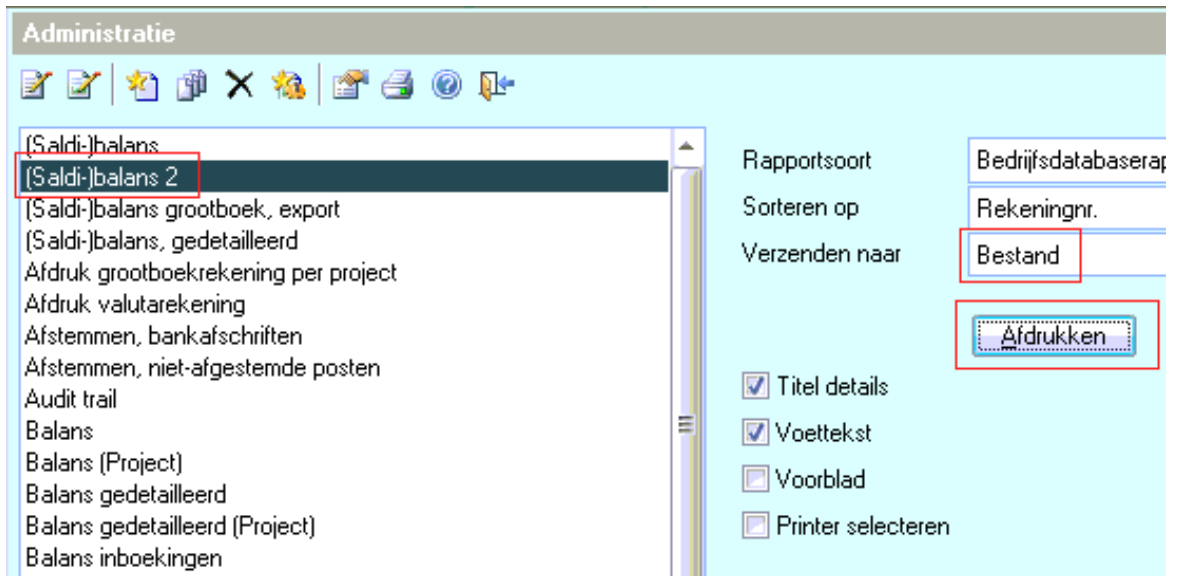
Administratie

(Saldi-)balans
(Saldi-)balans 2
(Saldi-)balans grootboek, export
(Saldi-)balans, gedetailleerd
Afdruk grootboekrekening per project
Afdruk valutarekening
Afstemmen, bankafschriften
Afstemmen, niet-afgestemde posten
Audit trail
Balans
Balans (Project)
Balans gedetailleerd
Balans gedetailleerd (Project)
Balans inboekingen

Rapportsoort Bedrijfsdatabaserap
Sorteren op Rekeningnr.
Verzenden naar Bestand

Afdrukken

Titel details
Voettekst
Voorblad
Printer selecteren